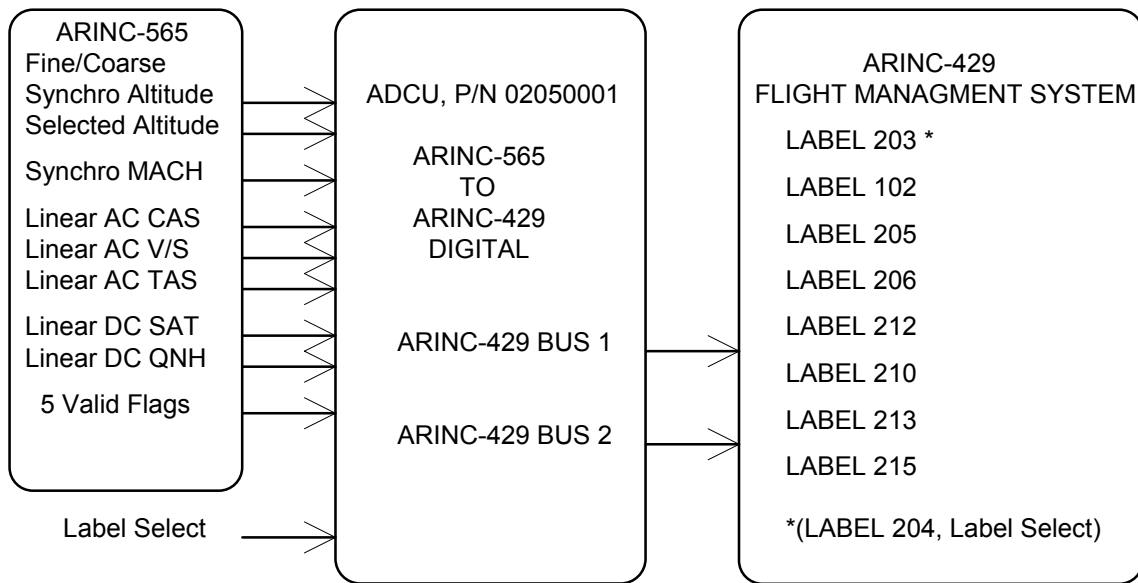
ARINC-565
Fine/Coarse
Synchro Altitude
Selected Altitude
Synchro MACH
Linear AC CAS
Linear AC V/S
Linear AC TAS
Linear DC SAT
Linear DC QNH
5 Valid Flags

Label Select

ADCU, P/N 02050001

ARINC-565
TO
ARINC-429
DIGITAL

ARINC-429 BUS 1

ARINC-429 BUS 2

ARINC-429
FLIGHT MANAGMENT SYSTEM

LABEL 203 *
LABEL 102
LABEL 205
LABEL 206
LABEL 212
LABEL 210
LABEL 213
LABEL 215

*(LABEL 204, Label Select)